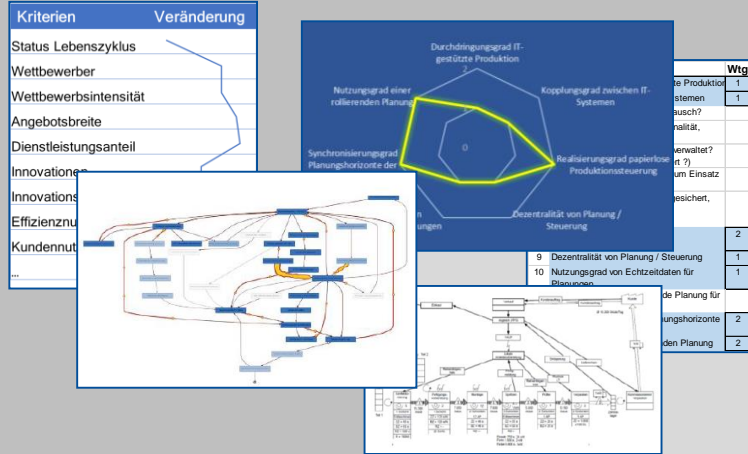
| Kriterien | Veränderung |
|---|---|
| Status Lebenszyklus | |
| Wettbewerber | |
| Wettbewerbsintensität | |
| Angebotsbreite | |
| Dienstleistungsanteil | |
| Innovationen | |
| Innovations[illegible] | |
| Effizienznu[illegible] | |
| Kundennut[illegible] | |
| ... | |

Durchdringungsgrad IT-gestützte Produktion

2

Kopplungsgrad zwischen IT-Systemen

Nutzungsgrad einer rollierenden Planung

0

Synchronisierungsgrad Planungshorizonte der

Realisierungsgrad papierlose Produktionssteuerung

Dezentralität von Planung / Steuerung

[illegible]ungen

Wtg

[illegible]te Produktion 1

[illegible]stemen 1

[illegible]ausch?

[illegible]nalität,

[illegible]verwaltet?

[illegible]rt ?)

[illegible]um Einsatz

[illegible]gesichert,

2

9 Dezentralität von Planung / Steuerung 1

10 Nutzungsgrad von Echtzeitdaten für Planungen 1

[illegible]de Planung für

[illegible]nungshorizonte 2

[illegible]den Planung 2